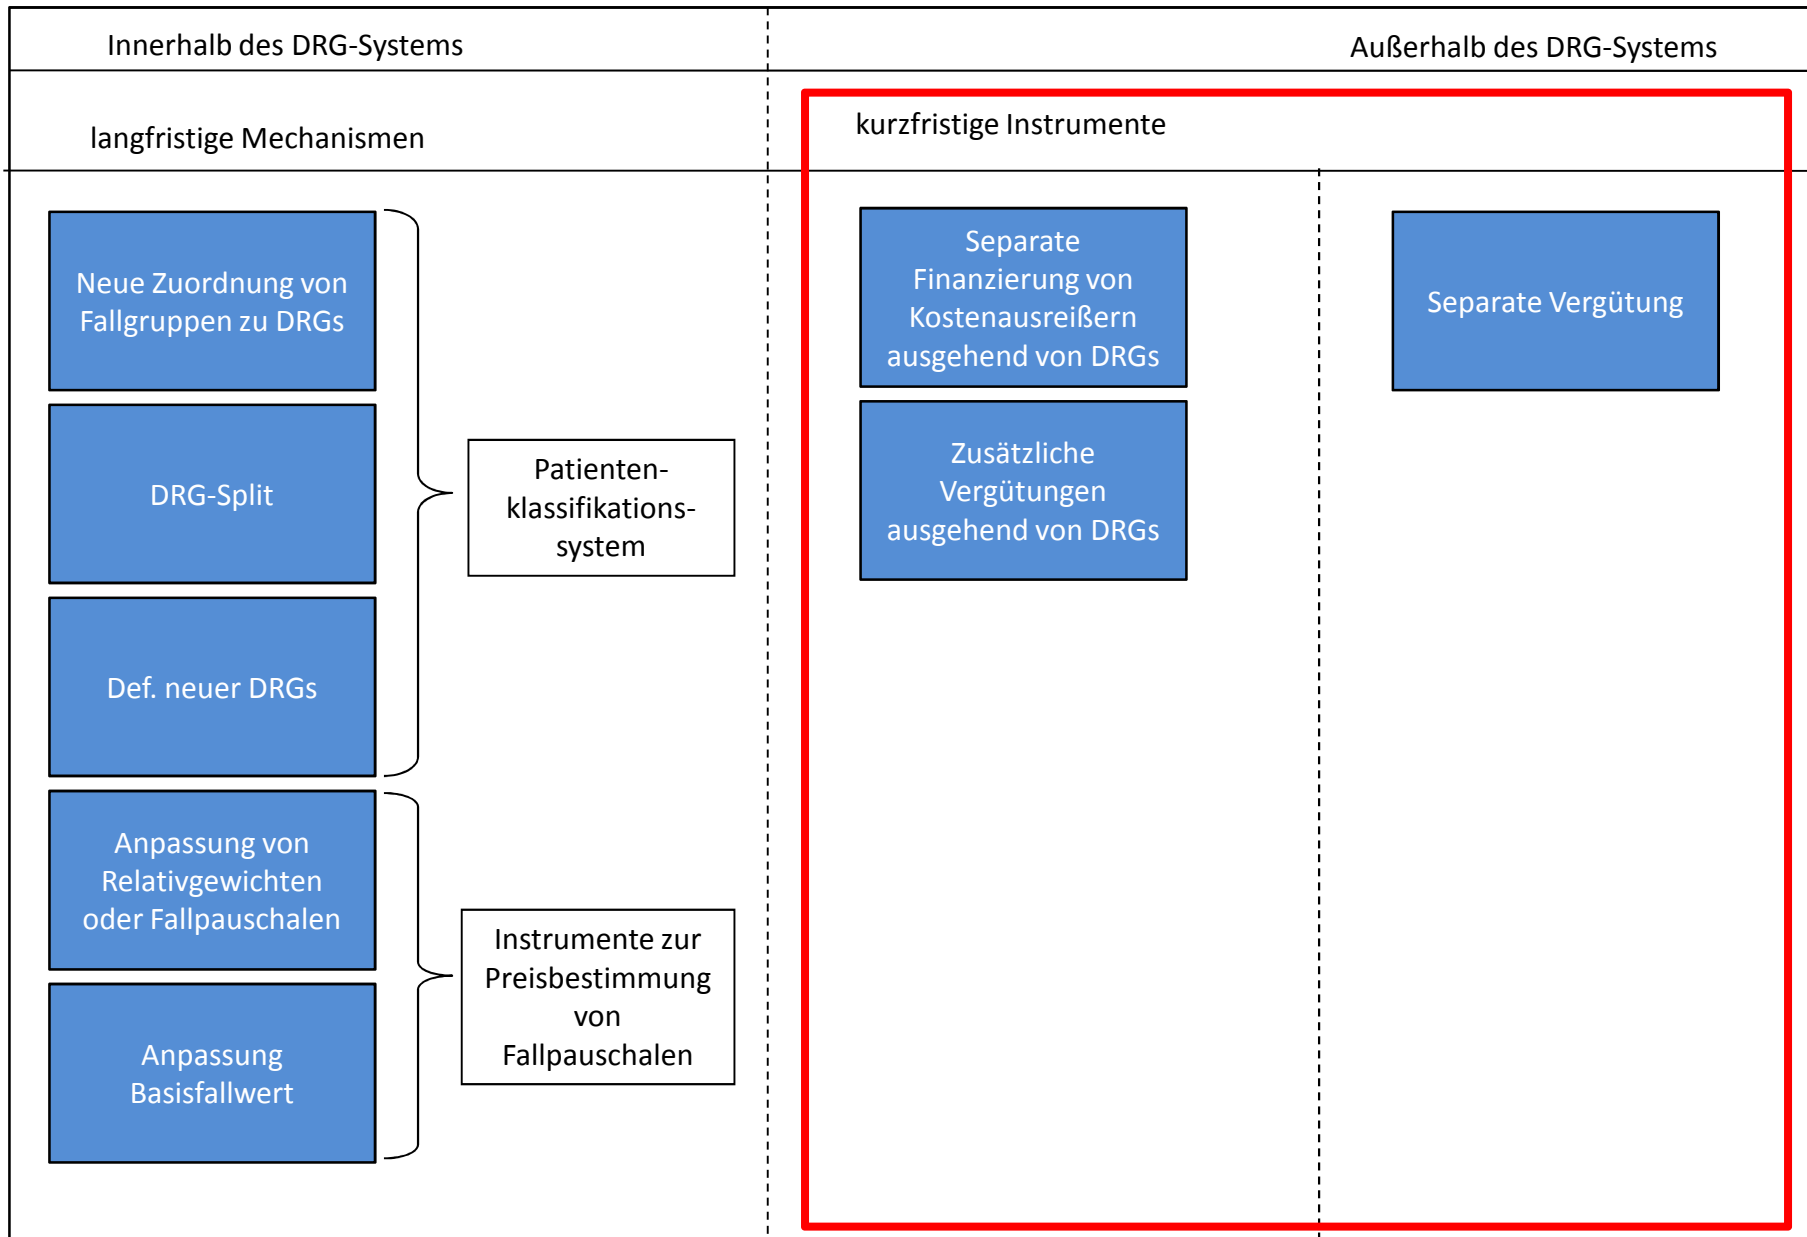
Innerhalb des DRG-Systems

Außerhalb des DRG-Systems

langfristige Mechanismen

kurzfristige Instrumente

Neue Zuordnung von Fallgruppen zu DRGs

DRG-Split

Def. neuer DRGs

Patientenklassifikationssystem

Anpassung von Relativgewichten oder Fallpauschalen

Anpassung Basisfallwert

Instrumente zur Preisbestimmung von Fallpauschalen

Separate Finanzierung von Kostenausreißern ausgehend von DRGs

Zusätzliche Vergütungen ausgehend von DRGs

Separate Vergütung